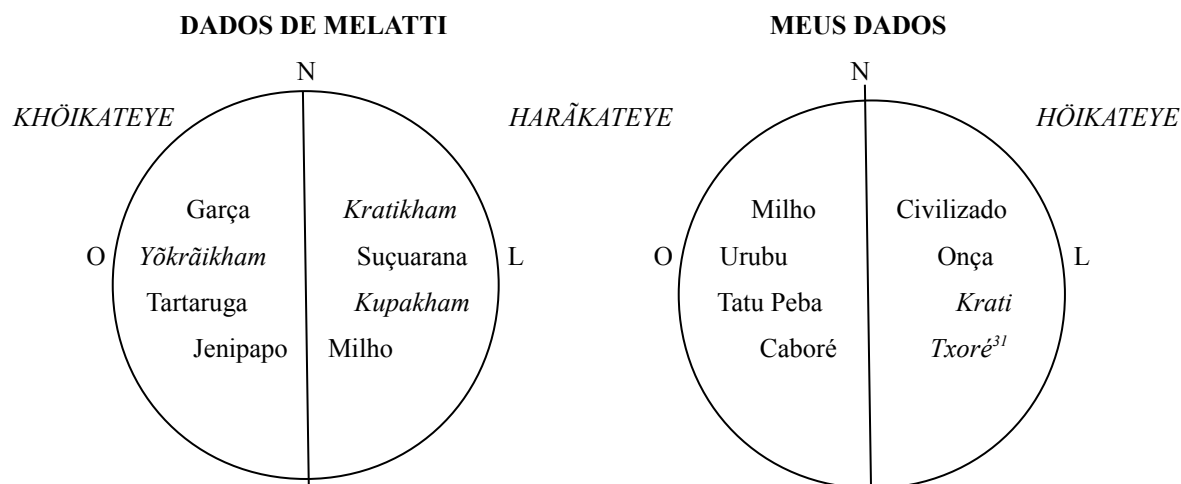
DADOS DE MELATTI

N

KHÖIKATEYE

HARÃKATEYE

O

L

Garça

Kratikham

Yõkrãikham

Suçuarana

Tartaruga

Kupakham

Jenipapo

Milho

MEUS DADOS

N

HÖIKATEYE

O

L

Milho

Civilizado

Urubu

Onça

Tatu Peba

Krati

Caboré

Txoré$^{31}$